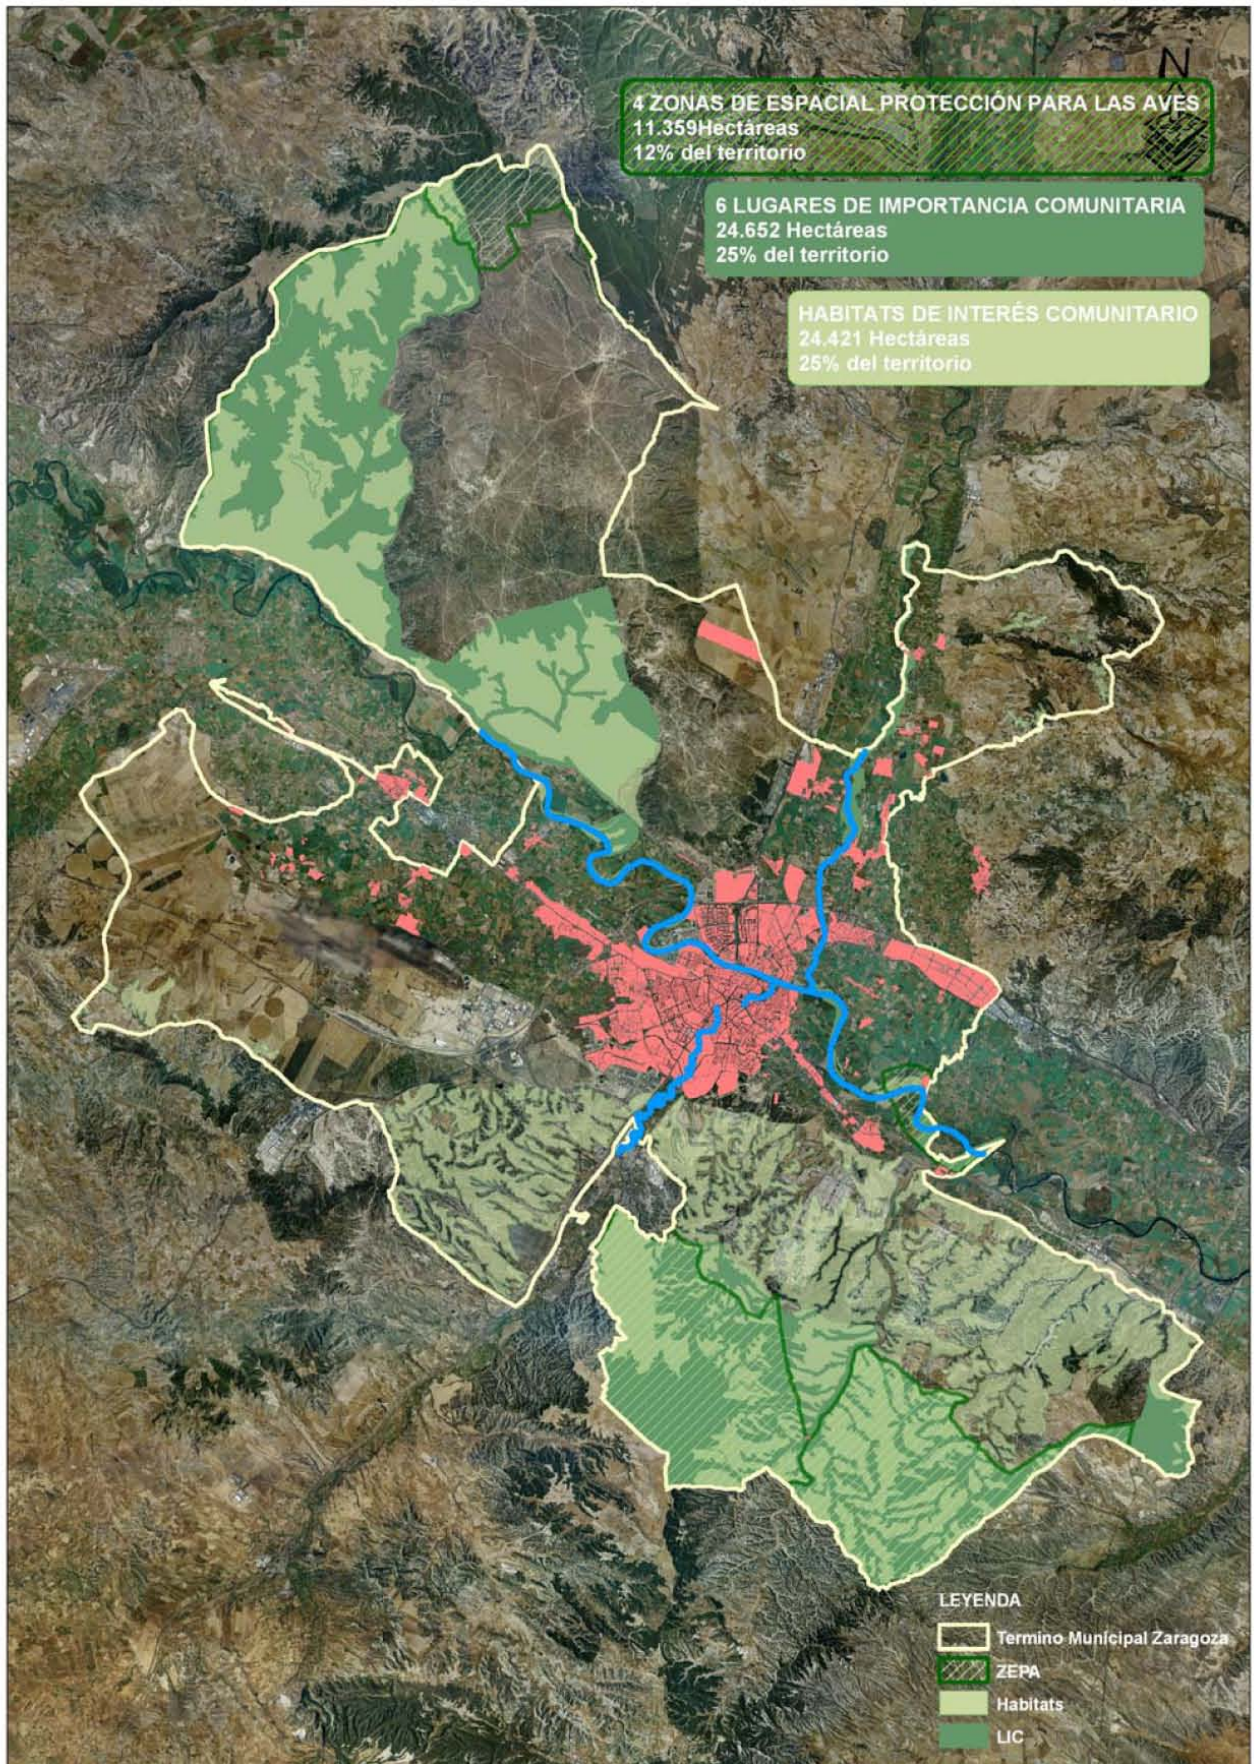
N

4 ZONAS DE ESPACIAL PROTECCIÓN PARA LAS AVES
11.359Hectáreas
12% del territorio

6 LUGARES DE IMPORTANCIA COMUNITARIA
24.652 Hectáreas
25% del territorio

HABITATS DE INTERÉS COMUNITARIO
24.421 Hectáreas
25% del territorio

LEYENDA
Termino Municipal Zaragoza
ZEPA
Habitats
LIC